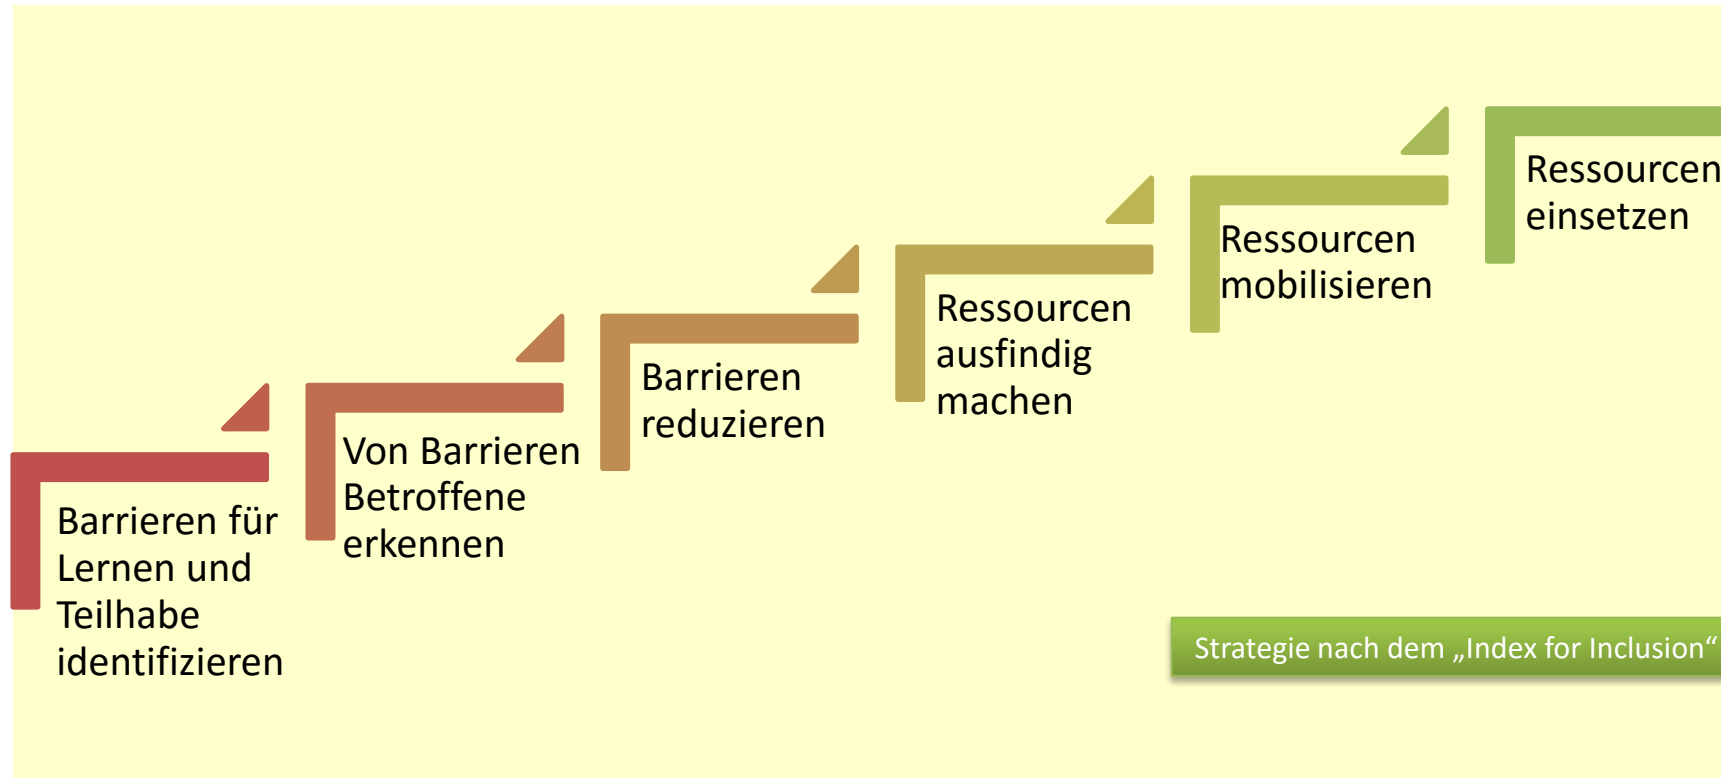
Barrieren für Lernen und Teilhabe identifizieren

Von Barrieren Betroffene erkennen

Barrieren reduzieren

Ressourcen ausfindig machen

Ressourcen mobilisieren

Ressourcen einsetzen

Strategie nach dem „Index for Inclusion“